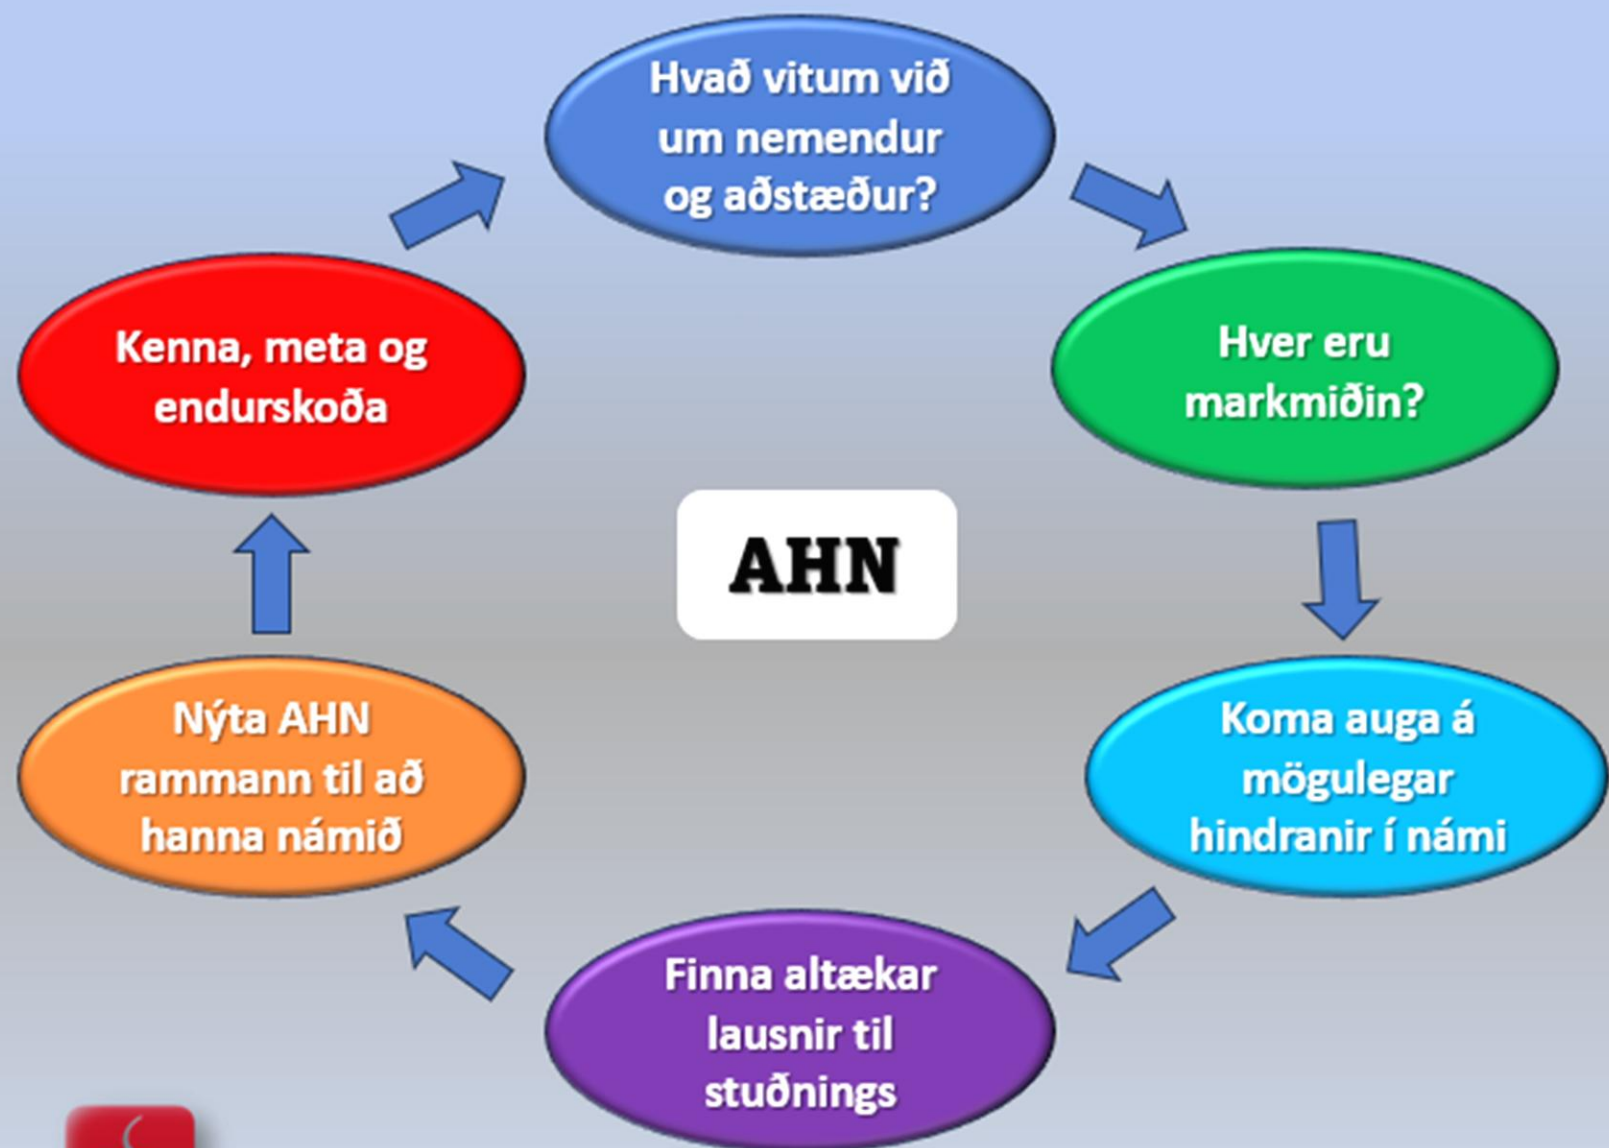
Hvað vitum við um nemendur og aðstæður?

Hver eru markmiðin?

Koma auga á mögulegar hindranir í námi

Finna altækar lausnir til stuðnings

Nýta AHN rammann til að hanna námið

Kenna, meta og endurskoða

AHN